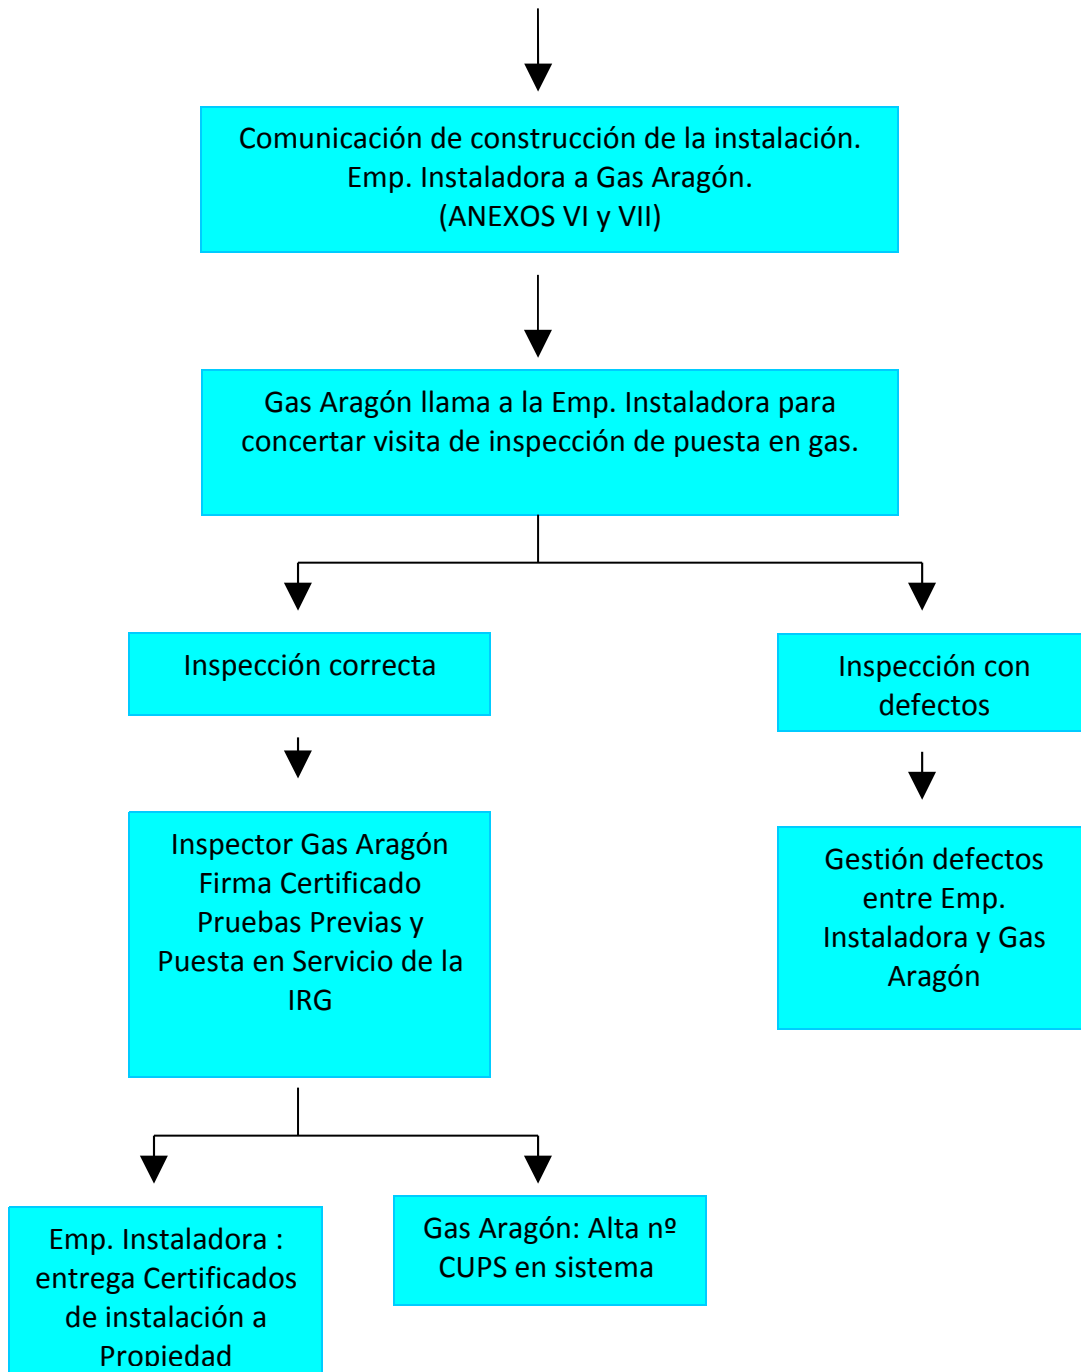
Comunicación de construcción de la instalación. Emp. Instaladora a Gas Aragón. (ANEXOS VI y VII)

Gas Aragón llama a la Emp. Instaladora para concertar visita de inspección de puesta en gas.

Inspección correcta

Inspección con defectos

Inspector Gas Aragón Firma Certificado Pruebas Previas y Puesta en Servicio de la IRG

Gestión defectos entre Emp. Instaladora y Gas Aragón

Emp. Instaladora : entrega Certificados de instalación a Propiedad

Gas Aragón: Alta nº CUPS en sistema